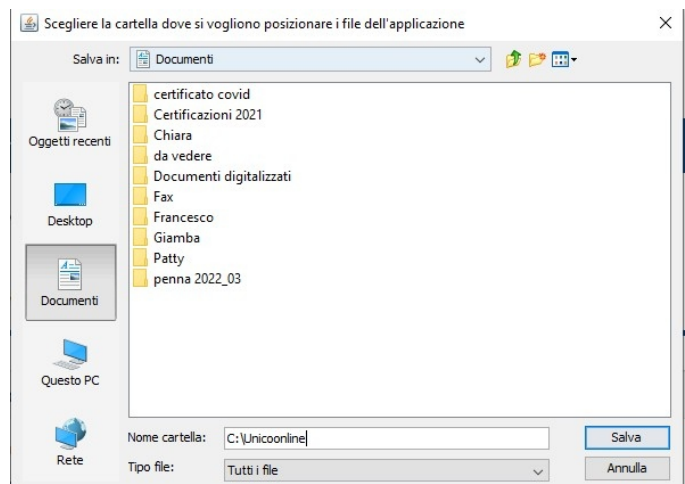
Scegliere la cartella dove si vogliono posizionare i file dell'applicazione

Salva in: Documenti

Oggetti recenti
Desktop
Documenti
Questo PC
Rete

certificato covid
Certificazioni 2021
Chiara
da vedere
Documenti digitalizzati
Fax
Francesco
Giamba
Patty
penna 2022_03

Nome cartella: C:\Unicoonline
Tipo file: Tutti i file

Salva
Annulla